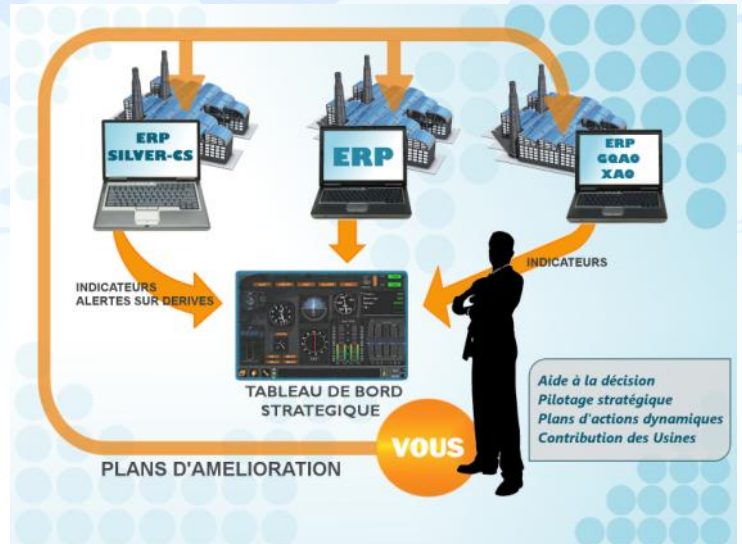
ERP SILVER-CS

ERP

ERP GQAO XAO

INDICATEURS
ALERTES SUR DERIVES

INDICATEURS

TABLEAU DE BORD STRATEGIQUE

Aide à la décision
Pilotage stratégique
Plans d'actions dynamiques
Contribution des Usines

VOUS

PLANS D'AMELIORATION